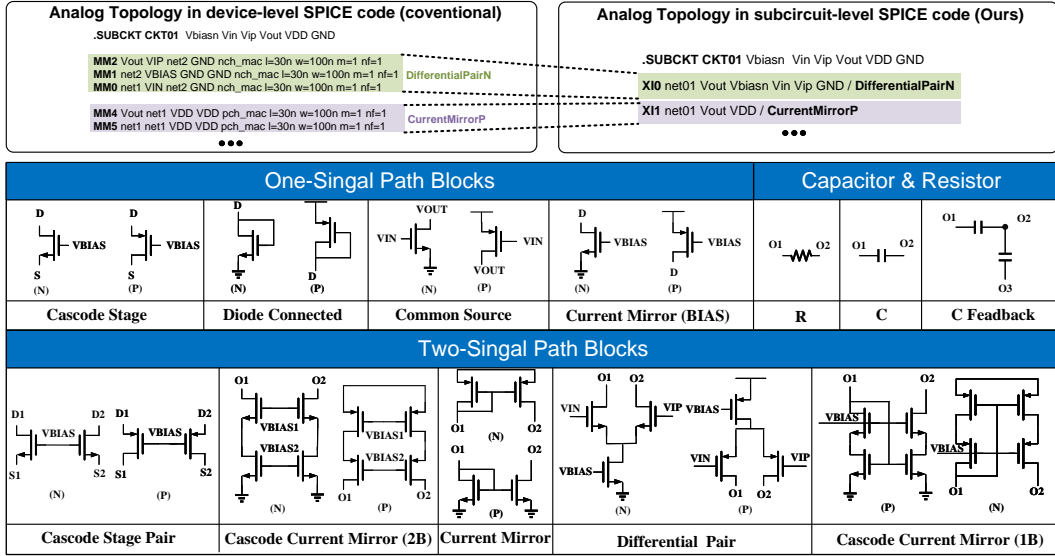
Analog Topology in device-level SPICE code (coventional)

.SUBCKT CKT01 Vbiasn Vin Vip Vout VDD GND

MM2 Vout VIP net2 GND nch_mac l=30n w=100n m=1 nf=1
MM1 net2 VBIAS GND GND nch_mac l=30n w=100n m=1 nf=1
MM0 net1 VIN net2 GND nch_mac l=30n w=100n m=1 nf=1

DifferentialPairN

MM4 Vout net1 VDD VDD pch_mac l=30n w=100n m=1 nf=1
MM5 net1 net1 VDD VDD pch_mac l=30n w=100n m=1 nf=1

CurrentMirrorP

•••

Analog Topology in subcircuit-level SPICE code (Ours)

.SUBCKT CKT01 Vbiasn Vin Vip Vout VDD GND

XI0 net01 Vout Vbiasn Vin Vip GND / DifferentialPairN

XI1 net01 Vout VDD / CurrentMirrorP

•••

One-Singal Path Blocks

Capacitor & Resistor

D VBIAS S (N) D VBIAS S (P)

D (N) D (P)

VOUT VIN (N) VIN VOUT (P)

D VBIAS (N) VBIAS D (P)

O1 O2

O1 O2

O1 O2 O3

| Cascode Stage | Diode Connected | Common Source | Current Mirror (BIAS) | R | C | C Feadback |
|---|---|---|---|---|---|---|

Two-Singal Path Blocks

D1 D2 VBIAS S1 S2 (N) D1 D2 VBIAS S1 S2 (P)

O1 O2 VBIAS1 VBIAS2 (N) VBIAS1 VBIAS2 O1 O2

O1 O2 (N) O1 O2 (P)

O1 O2 VIN VIP VBIAS (N) VBIAS VIN VIP O1 O2 (P)

O1 O2 VBIAS (P) VBIAS O1 O2 (N)

| Cascode Stage Pair | Cascode Current Mirror (2B) | Current Mirror | Differential Pair | Cascode Current Mirror (1B) |
|---|---|---|---|---|